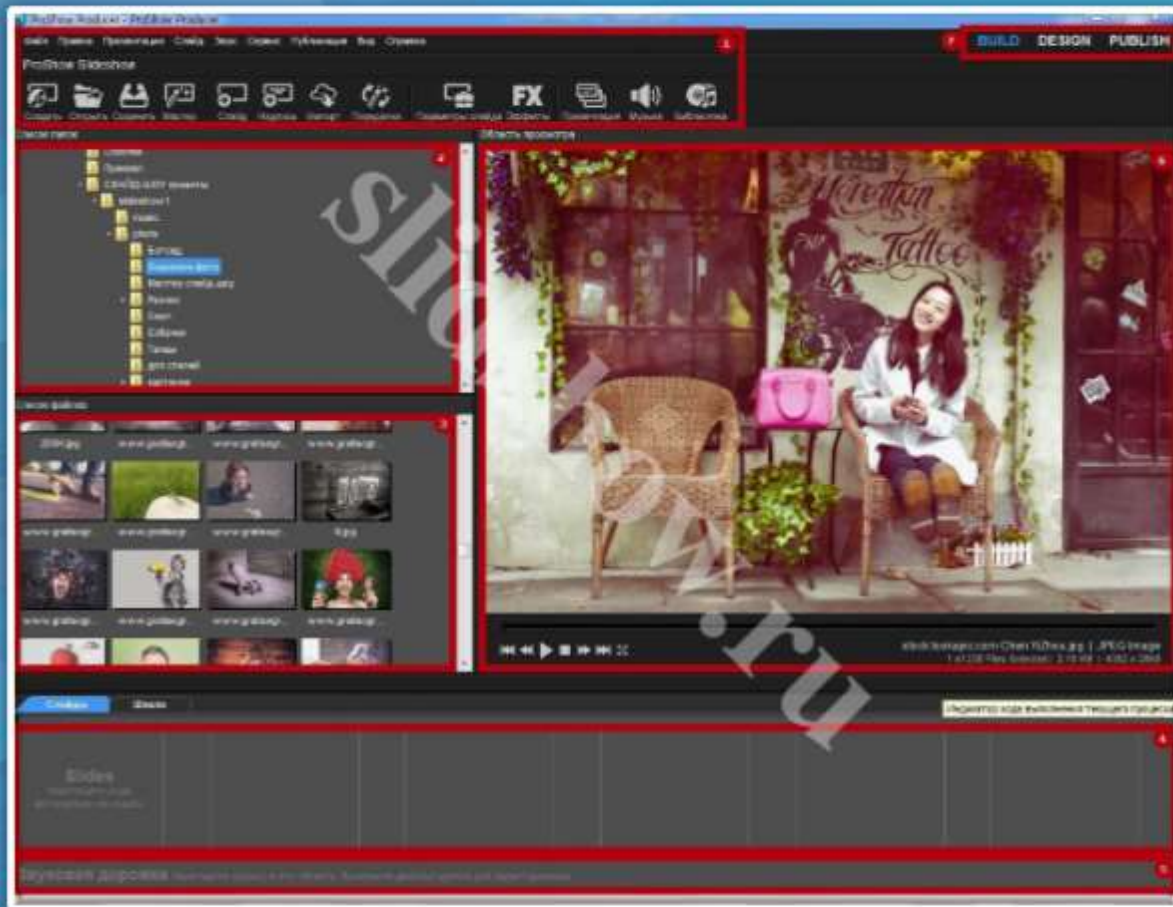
ProShow Producer - ProShow Producer

Файл Правка Презентация Слайд Звук Сервис Публикация Вид Справка

ProShow Slideshow

Создать Открыть Сохранить Мастер Слайд Надпись Импорт Переходы Параметры слайда FX Эффекты Презентация Музыка Библиотека

1

BUILD DESIGN PUBLISH

7

Список папок

2

Область просмотра

6

Список файлов

3

2014.jpg www.grafasgr.. www.grafasgr.. www.grafasgr..

www.grafasgr.. www.grafasgr.. www.grafasgr.. 8.jpg

www.grafasgr.. www.grafasgr.. www.grafasgr.. www.grafasgr..

Moretton Tattoo

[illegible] | JPEG Image

Слайды Шкала

Индикатор хода выполнения текущего процесса

4

Slides

5

Звуковая дорожка

slideshow.ru